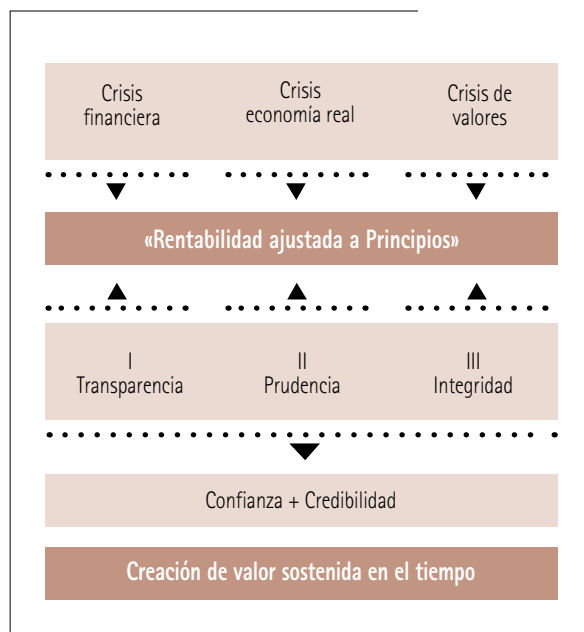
Crisis financiera

Crisis economía real

Crisis de valores

«Rentabilidad ajustada a Principios»

I
Transparencia

II
Prudencia

III
Integridad

Confianza + Credibilidad

Creación de valor sostenida en el tiempo